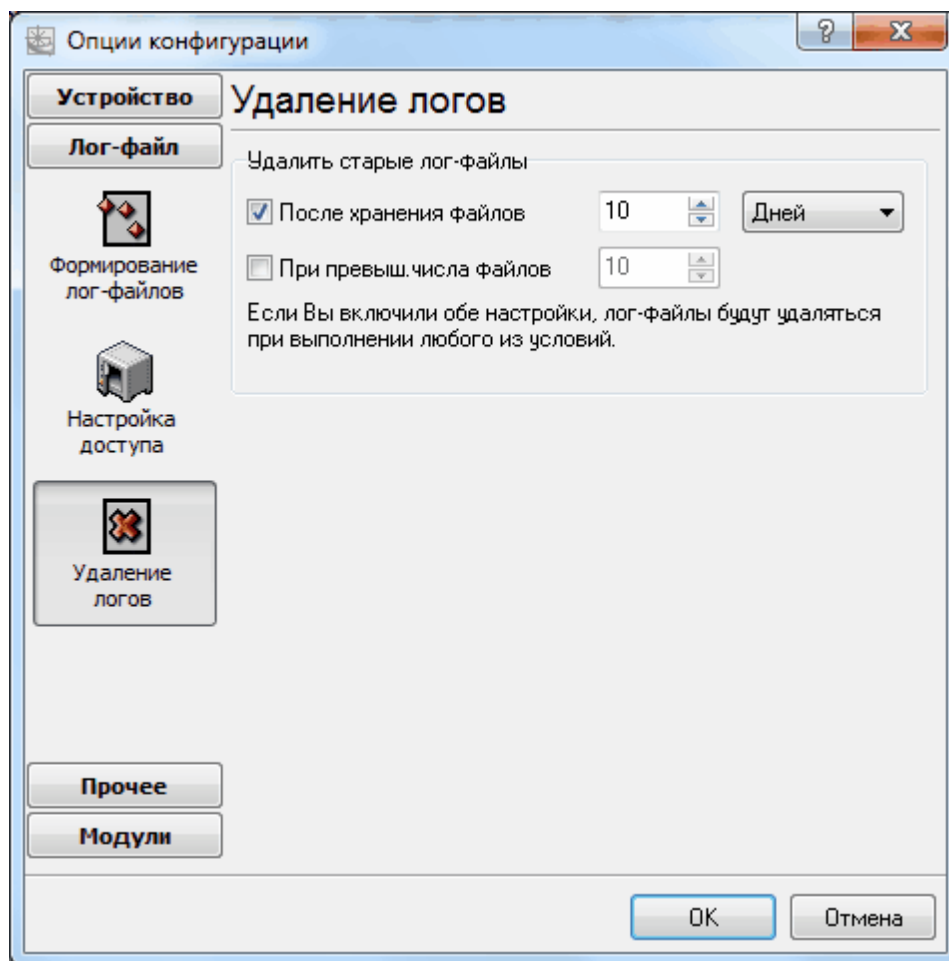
Опции конфигурации

?

X

Устройство

Лог-файл

Формирование лог-файлов

Настройка доступа

Удаление логов

Прочее

Модули

Удаление логов

Удалить старые лог-файлы

После хранения файлов

10

Дней

При превыш.числа файлов

10

Если Вы включили обе настройки, лог-файлы будут удаляться при выполнении любого из условий.

OK

Отмена